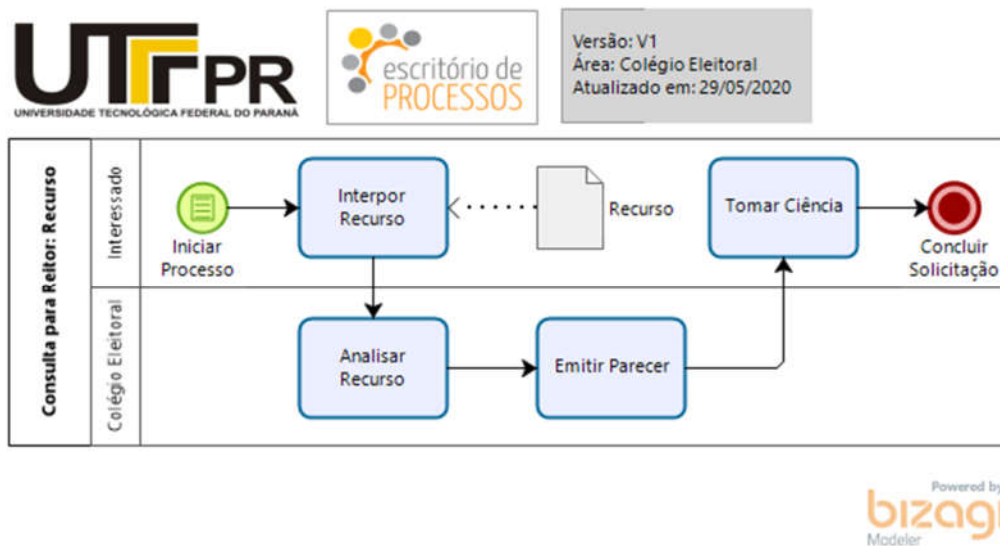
UTFPR
UNIVERSIDADE TECNOLÓGICA FEDERAL DO PARANÁ

escritório de PROCESSOS

Versão: V1
Área: Colégio Eleitoral
Atualizado em: 29/05/2020

Consulta para Reitor: Recurso

Interessado

Colégio Eleitoral

Iniciar Processo

Interpor Recurso

Recurso

Tomar Ciência

Concluir Solicitação

Analisar Recurso

Emitir Parecer

Powered by
bizagi
Modeler